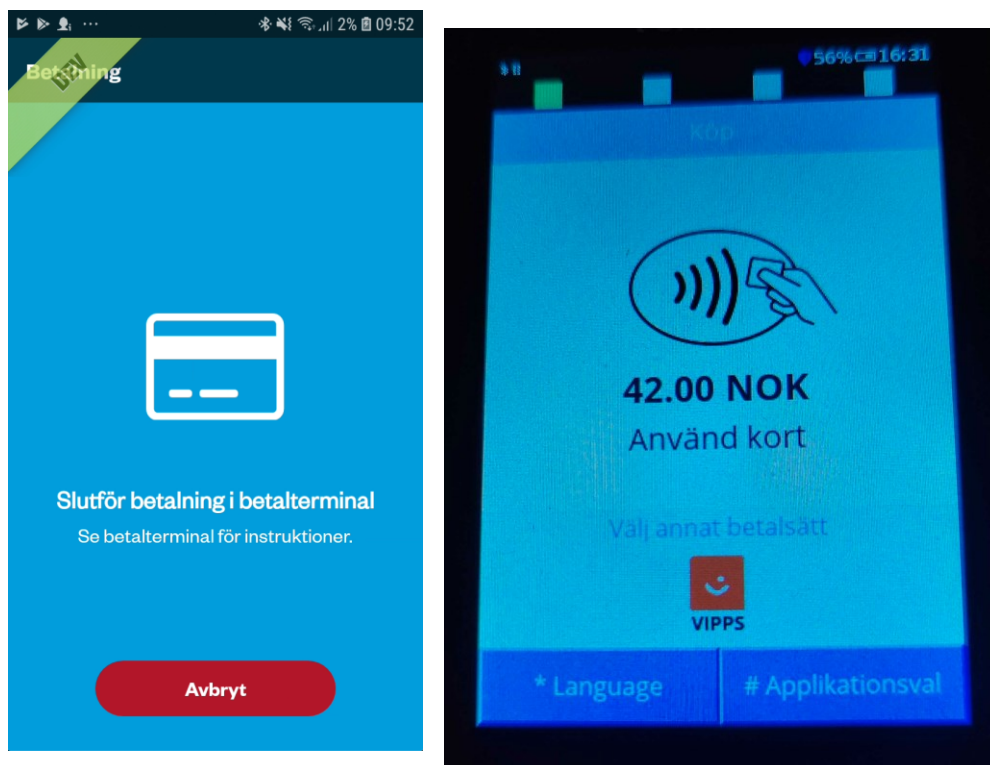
2% 09:52

DEV

Betalning

Slutför betalning i betalterminal

Se betalterminal för instruktioner.

Avbryt

56% 16:31

Köp

42.00 NOK

Använd kort

Välj annat betalsätt

VIPPS

* Language

# Applikationsval